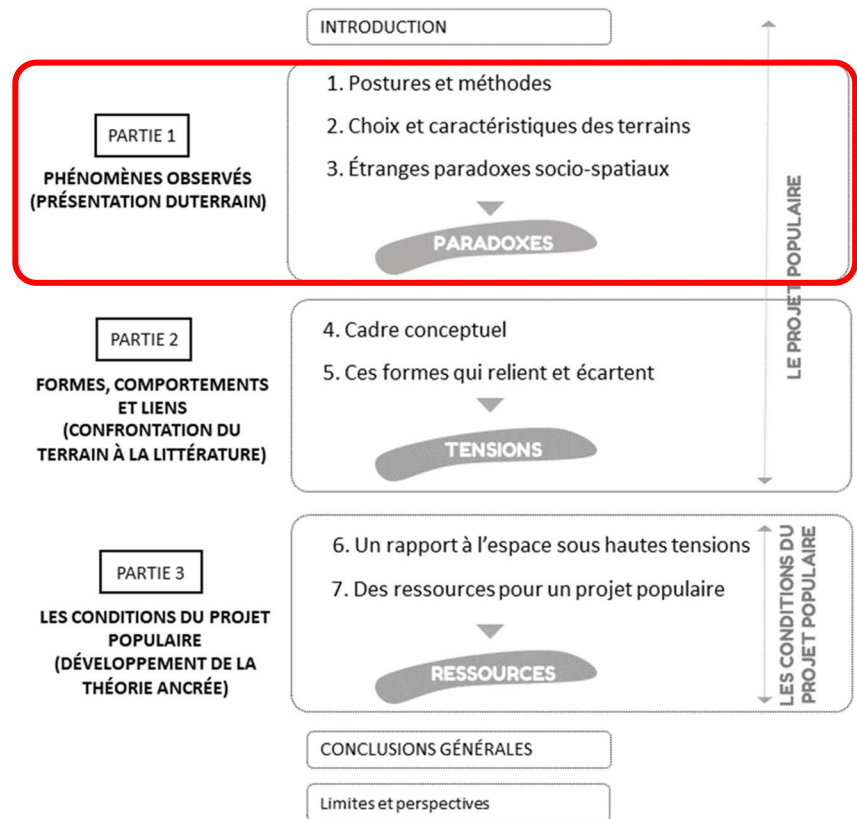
INTRODUCTION

PARTIE 1

PHÉNOMÈNES OBSERVÉS (PRÉSENTATION DUTERRAIN)

1. Postures et méthodes

2. Choix et caractéristiques des terrains

3. Étranges paradoxes socio-spatiaux

PARADOXES

PARTIE 2

FORMES, COMPORTEMENTS ET LIENS (CONFRONTATION DU TERRAIN À LA LITTÉRATURE)

4. Cadre conceptuel

5. Ces formes qui relient et écartent

TENSIONS

LE PROJET POPULAIRE

PARTIE 3

LES CONDITIONS DU PROJET POPULAIRE (DÉVELOPPEMENT DE LA THÉORIE ANCRÉE)

6. Un rapport à l'espace sous hautes tensions

7. Des ressources pour un projet populaire

RESSOURCES

LES CONDITIONS DU PROJET POPULAIRE

CONCLUSIONS GÉNÉRALES

Limites et perspectives